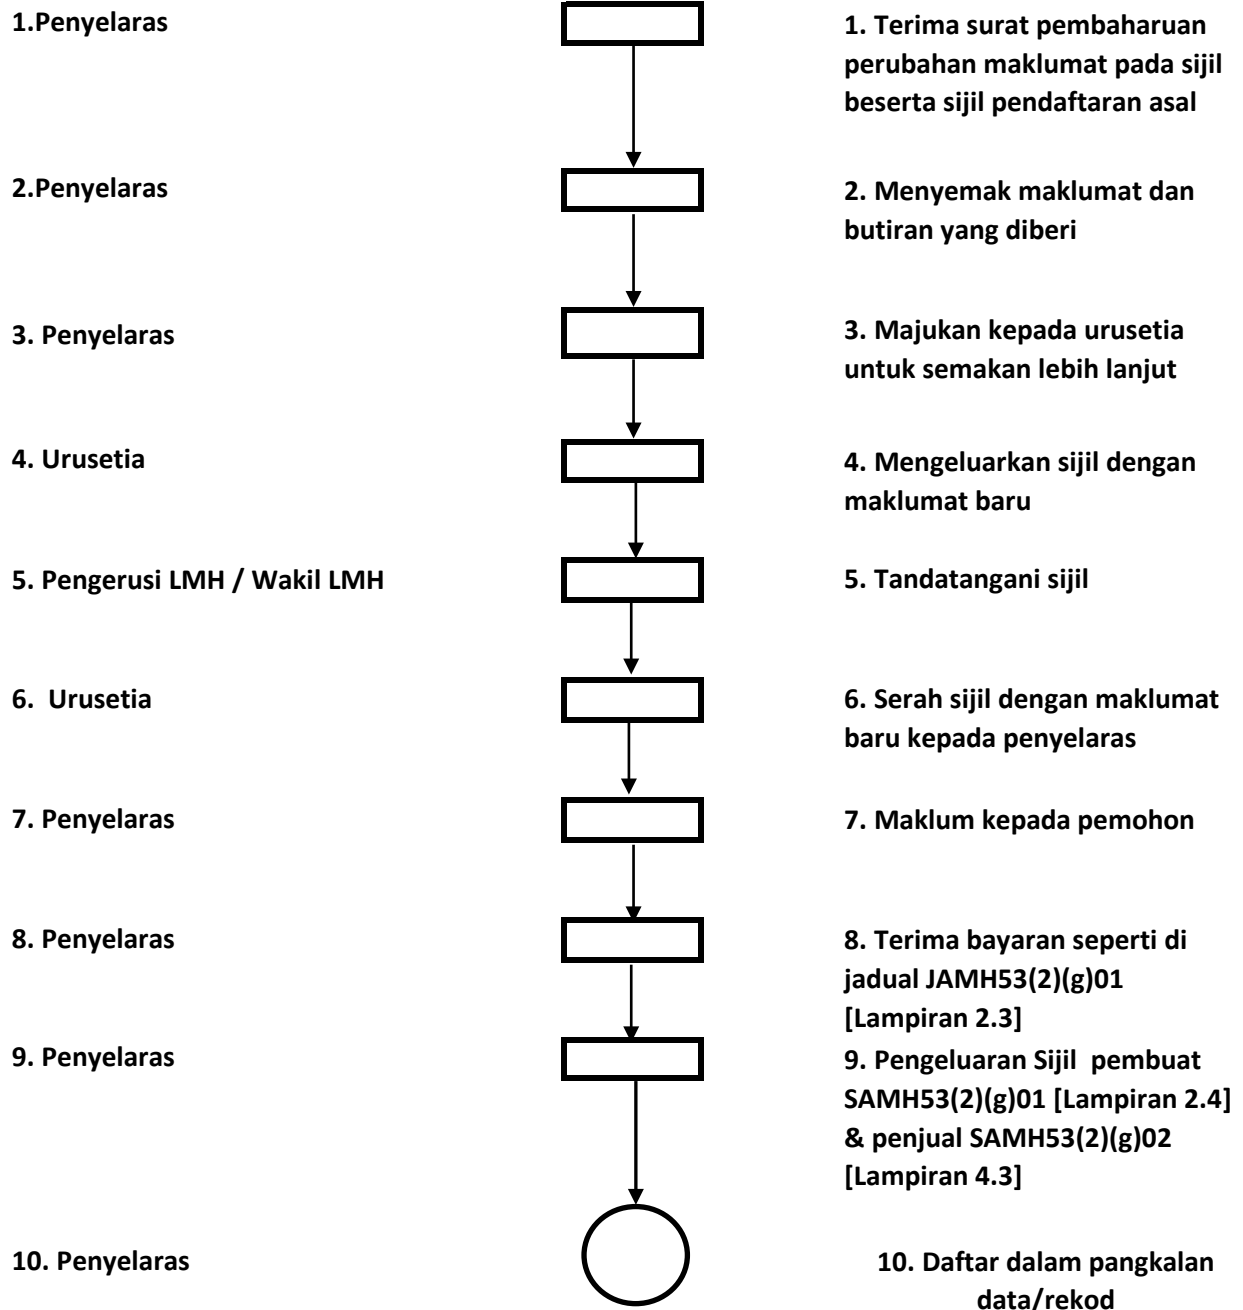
1.Penyelaras

1. Terima surat pembaharuan perubahan maklumat pada sijil beserta sijil pendaftaran asal

2.Penyelaras

2. Menyemak maklumat dan butiran yang diberi

3. Penyelaras

3. Majukan kepada urusetia untuk semakan lebih lanjut

4. Urusetia

4. Mengeluarkan sijil dengan maklumat baru

5. Pengerusi LMH / Wakil LMH

5. Tandatangani sijil

6. Urusetia

6. Serah sijil dengan maklumat baru kepada penyelaras

7. Penyelaras

7. Maklum kepada pemohon

8. Penyelaras

8. Terima bayaran seperti di jadual JAMH53(2)(g)01 [Lampiran 2.3]

9. Penyelaras

9. Pengeluaran Sijil pembuat SAMH53(2)(g)01 [Lampiran 2.4] & penjual SAMH53(2)(g)02 [Lampiran 4.3]

10. Penyelaras

10. Daftar dalam pangkalan data/rekod